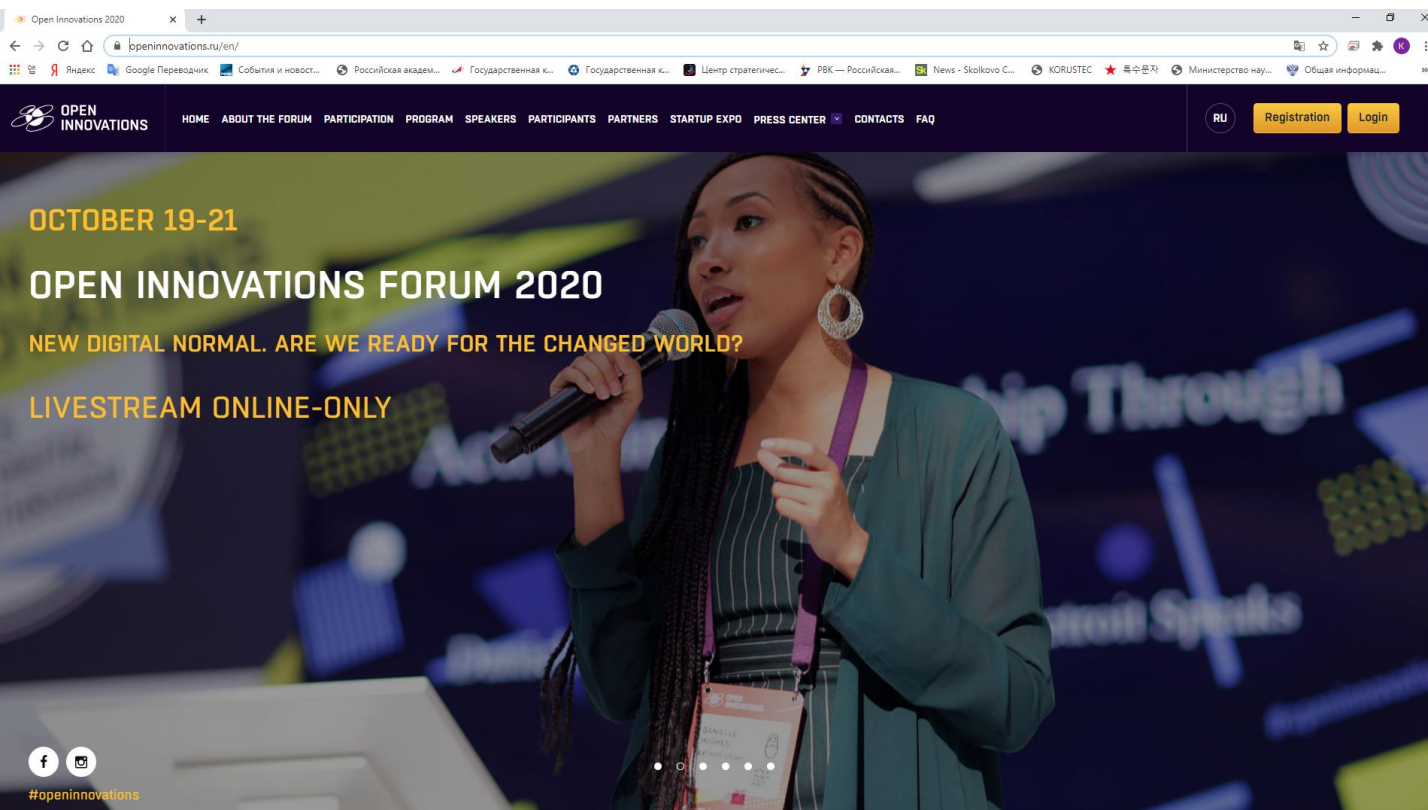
Open Innovations 2020 × +

openinnovations.ru/en/

앱 Яндекс Google Переводчик События и новост... Российская академ... Государственная к... Государственная к... Центр стратегичес... РБК — Российская... News - Skolkovo C... KORUSTEC 특수문자 Министерство нау... Общая информац...

OPEN INNOVATIONS

HOME ABOUT THE FORUM PARTICIPATION PROGRAM SPEAKERS PARTICIPANTS PARTNERS STARTUP EXPO PRESS CENTER CONTACTS FAQ

RU Registration Login

OCTOBER 19-21

OPEN INNOVATIONS FORUM 2020

NEW DIGITAL NORMAL. ARE WE READY FOR THE CHANGED WORLD?

LIVESTREAM ONLINE-ONLY

ship Through

Speaks

#openinnovations